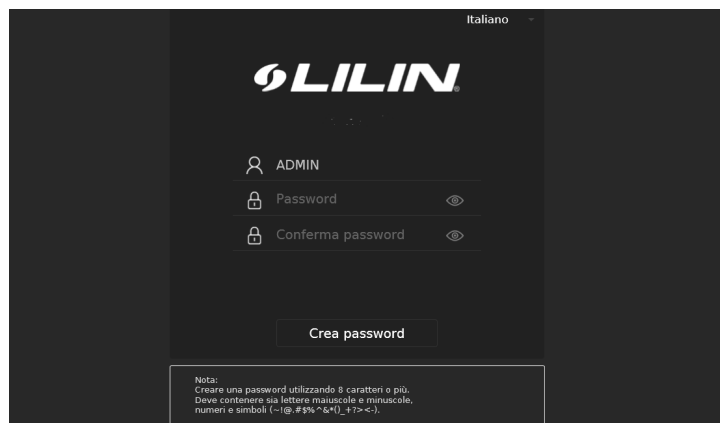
Italiano

LILIN

ADMIN

Password

Conferma password

Crea password

Nota:
Creare una password utilizzando 8 caratteri o più.
Deve contenere sia lettere maiuscole e minuscole,
numeri e simboli (~!@.#$%^&*()_+?><-).